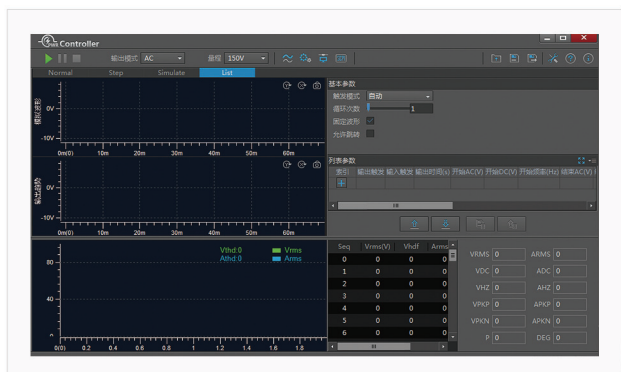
Controller

输出模式 AC 量程 150V

Normal Step Simulate List

模拟波形

0V

-10V

0m(0) 10m 20m 30m 40m 50m 60m

输出波形

0V

-10V

0m(0) 10m 20m 30m 40m 50m 60m

基本参数

触发模式 自动

循环次数 1

固定波形

允许跳转

列表参数

索引 输出触发 输入触发 输出时间(s) 开始AC(V) 开始DC(V) 开始频率(Hz) 结束AC(V)

Vthd:0 Vrms
Athd:0 Arms

80

40

0 0(0) 0.2 0.4 0.6 0.8 1 1.2 1.4 1.6 1.8

| Seq | Vrms(V) | Vhdf | Arms |
|---|---|---|---|
| 0 | 0 | 0 | 0 |
| 1 | 0 | 0 | 0 |
| 2 | 0 | 0 | 0 |
| 3 | 0 | 0 | 0 |
| 4 | 0 | 0 | 0 |
| 5 | 0 | 0 | 0 |
| 6 | 0 | 0 | 0 |

VRMS 0 ARMS 0
VDC 0 ADC 0
VHZ 0 AHZ 0
VPKP 0 APKP 0
VPKN 0 APKN 0
P 0 DEG 0